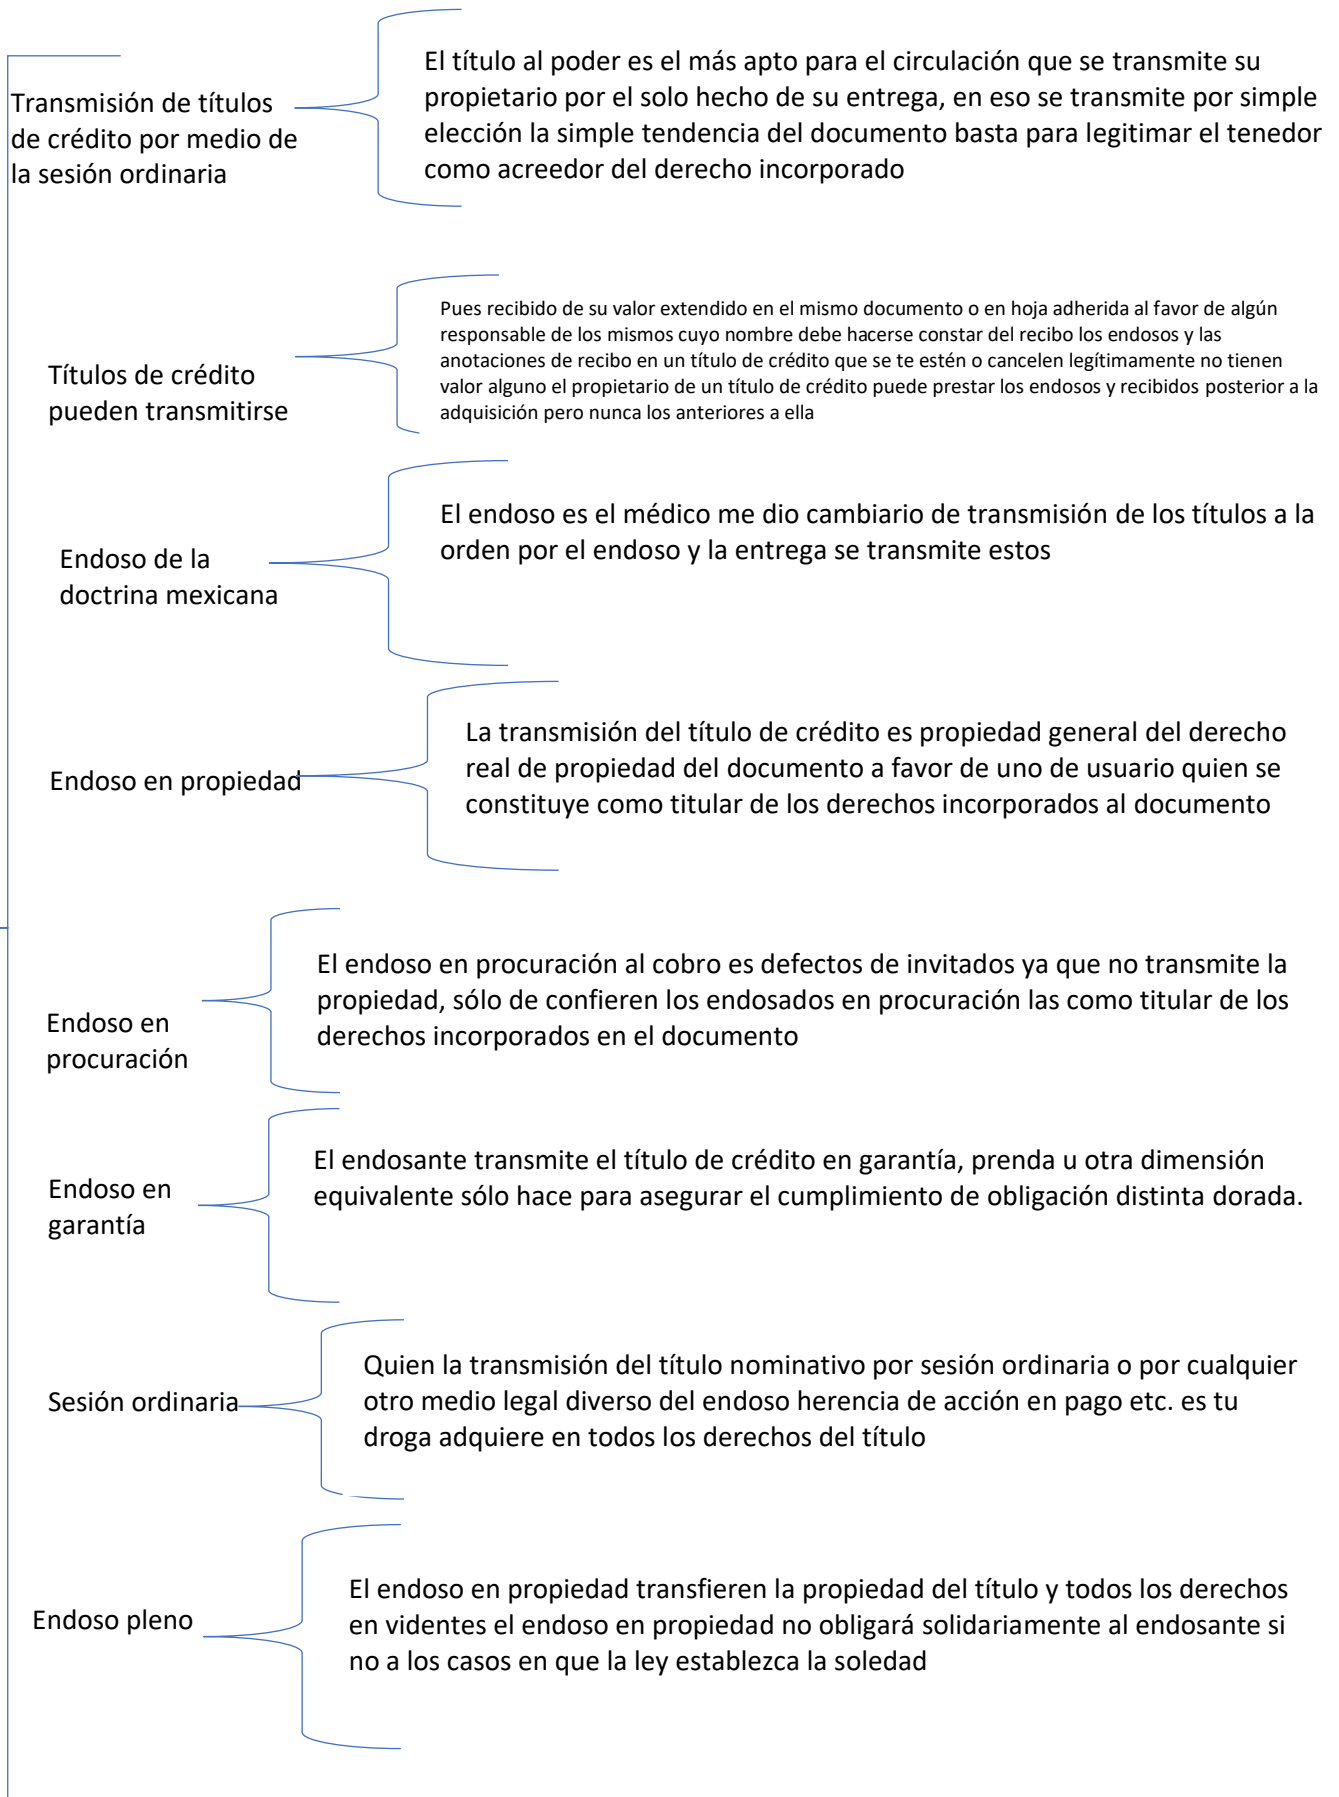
Transmisión de títulos de crédito por medio de la sesión ordinaria

El título al poder es el más apto para el circulación que se transmite su propietario por el solo hecho de su entrega, en eso se transmite por simple elección la simple tendencia del documento basta para legitimar el tenedor como acreedor del derecho incorporado

Títulos de crédito pueden transmitirse

Pues recibido de su valor extendido en el mismo documento o en hoja adherida al favor de algún responsable de los mismos cuyo nombre debe hacerse constar del recibo los endosos y las anotaciones de recibo en un título de crédito que se te estén o cancelen legítimamente no tienen valor alguno el propietario de un título de crédito puede prestar los endosos y recibidos posterior a la adquisición pero nunca los anteriores a ella

Endoso de la doctrina mexicana

El endoso es el médico me dio cambiario de transmisión de los títulos a la orden por el endoso y la entrega se transmite estos

Endoso en propiedad

La transmisión del título de crédito es propiedad general del derecho real de propiedad del documento a favor de uno de usuario quien se constituye como titular de los derechos incorporados al documento

Endoso en procuración

El endoso en procuración al cobro es defectos de invitados ya que no transmite la propiedad, sólo de confieren los endosados en procuración las como titular de los derechos incorporados en el documento

Endoso en garantía

El endosante transmite el título de crédito en garantía, prenda u otra dimensión equivalente sólo hace para asegurar el cumplimiento de obligación distinta dorada.

Sesión ordinaria

Quien la transmisión del título nominativo por sesión ordinaria o por cualquier otro medio legal diverso del endoso herencia de acción en pago etc. es tu droga adquiere en todos los derechos del título

Endoso pleno

El endoso en propiedad transfieren la propiedad del título y todos los derechos en videntes el endoso en propiedad no obligará solidariamente al endosante si no a los casos en que la ley establezca la soledad